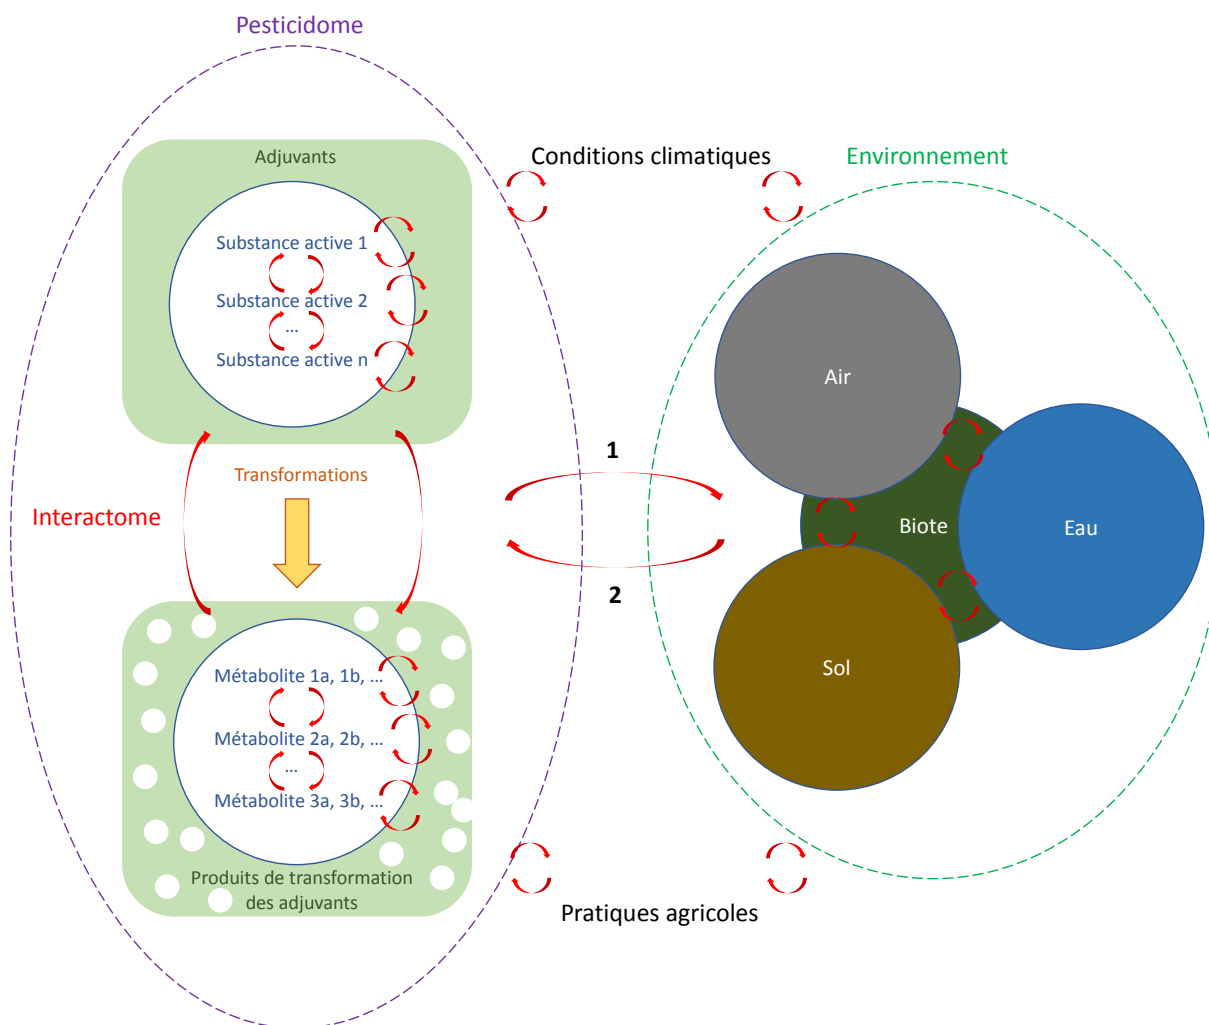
Pesticidome

Adjuvants

Substance active 1

Substance active 2

...

Substance active n

Conditions climatiques

Environnement

Air

Biote

Eau

Sol

Interactome

Transformations

1

2

Métabolite 1a, 1b, ...

Métabolite 2a, 2b, ...

...

Métabolite 3a, 3b, ...

Produits de transformation des adjuvants

Pratiques agricoles